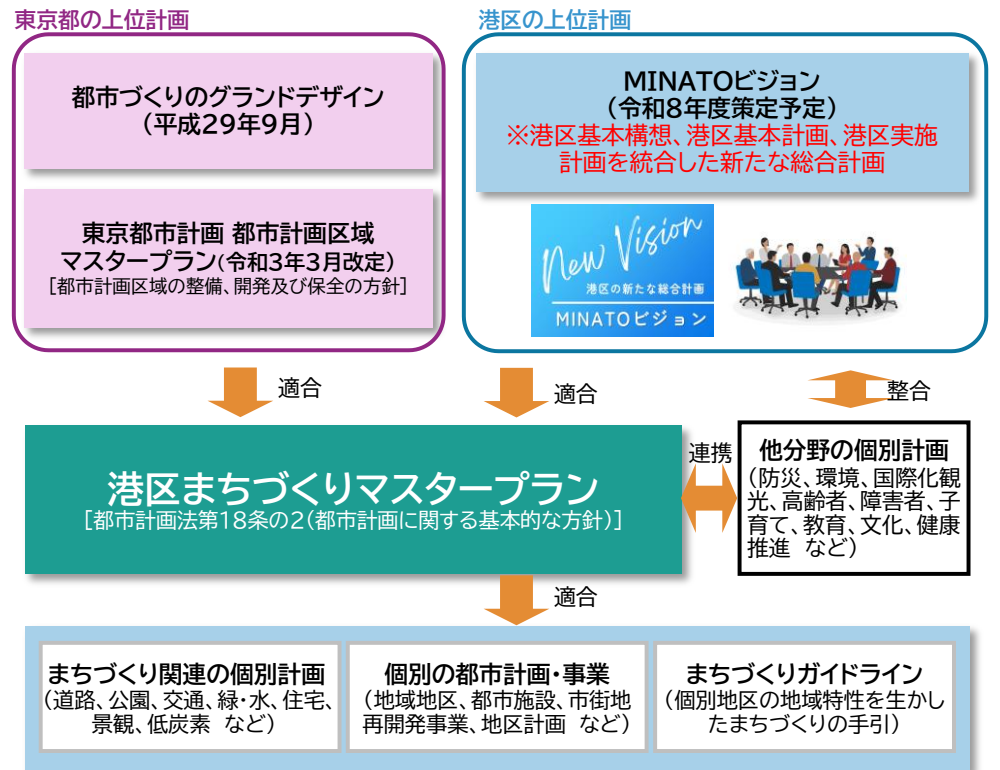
東京都の上位計画

都市づくりのグランドデザイン
（平成29年9月）

東京都市計画 都市計画区域マスタープラン（令和3年3月改定）
［都市計画区域の整備、開発及び保全の方針］

港区の上位計画

MINATOビジョン
（令和8年度策定予定）
※港区基本構想、港区基本計画、港区実施計画を統合した新たな総合計画

New Vision
港区の新たな総合計画
MINATOビジョン

適合

適合

整合

港区まちづくりマスタープラン
［都市計画法第18条の2（都市計画に関する基本的な方針）］

連携

他分野の個別計画
（防災、環境、国際化観光、高齢者、障害者、子育て、教育、文化、健康推進 など）

適合

まちづくり関連の個別計画
（道路、公園、交通、緑・水、住宅、景観、低炭素 など）

個別の都市計画・事業
（地域地区、都市施設、市街地再開発事業、地区計画 など）

まちづくりガイドライン
（個別地区の地域特性を生かしたまちづくりの手引）